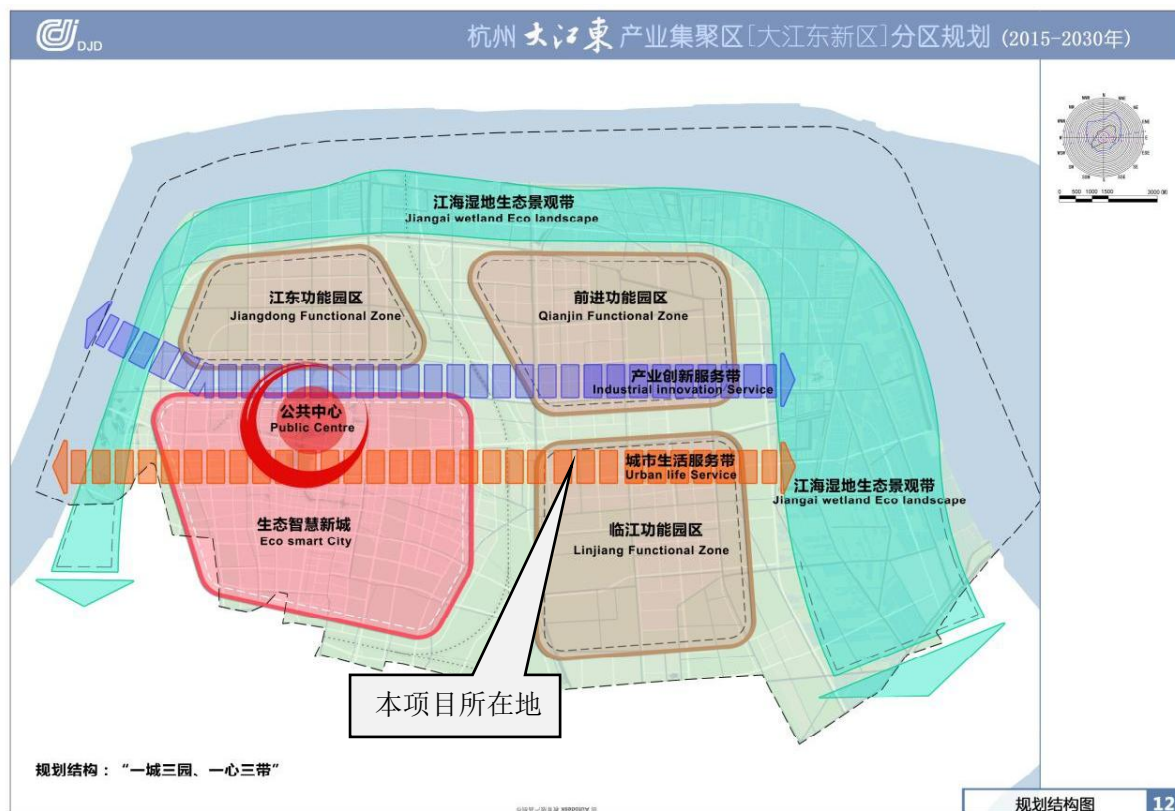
DJD

杭州大江東产业集聚区[大江东新区]分区规划（2015-2030年）

0 500 1000 1500 3000

江海湿地生态景观带
Jiangai wetland Eco landscape

江东功能园区
Jiangdong Functional Zone

前进功能园区
Qianjin Functional Zone

产业创新服务带
Industrial innovation Service

公共中心
Public Centre

城市生活服务带
Urban life Service

江海湿地生态景观带
Jiangai wetland Eco landscape

生态智慧新城
Eco smart City

临江功能园区
Linjiang Functional Zone

本项目所在地

规划结构：“一城三园、一心三带”

规划结构图

12